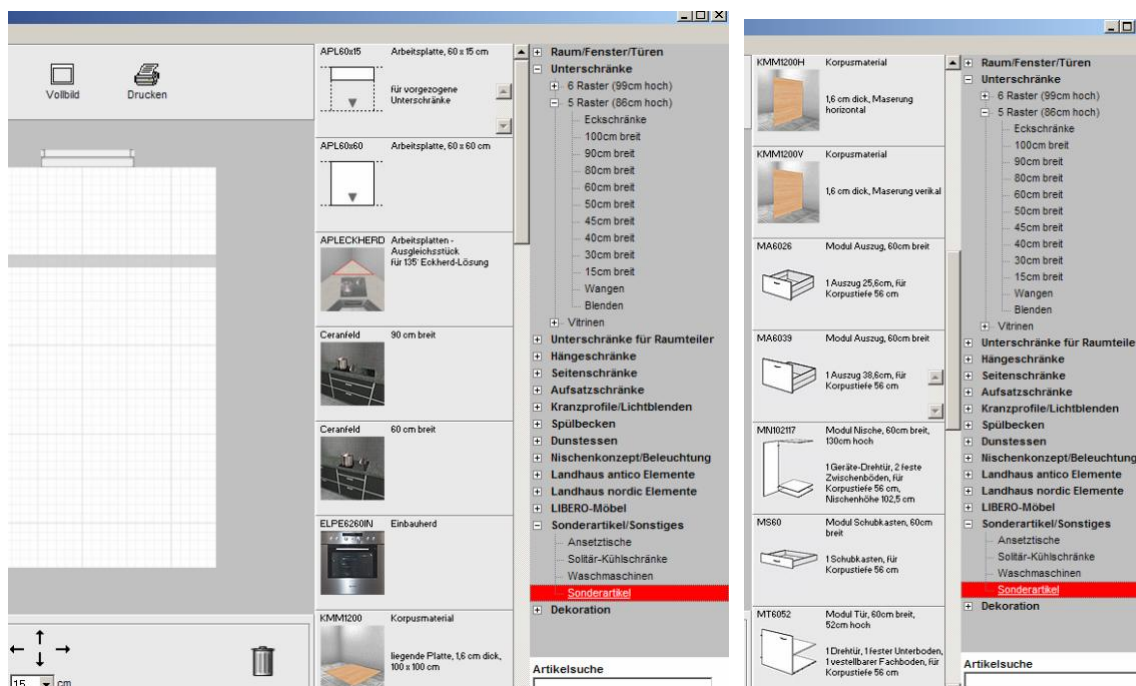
Vollbild
Drucken

APL60x15 Arbeitsplatte, 60 x 15 cm
für vorgezogene Unterschränke

APL60x60 Arbeitsplatte, 60 x 60 cm

APLECKHERD Arbeitsplatten - Ausgleichsstück für 135° Eckherd-Lösung

Ceranfeld 90 cm breit

Ceranfeld 60 cm breit

ELPE6260IN Einbauherd

KMM1200 Korpusmaterial
liegende Platte, 1,6 cm dick, 100 x 100 cm

15 cm

Raum/Fenster/Türen
Unterschränke
6 Raster (99cm hoch)
5 Raster (86cm hoch)
Eckschränke
100cm breit
90cm breit
80cm breit
60cm breit
50cm breit
45cm breit
40cm breit
30cm breit
15cm breit
Wangen
Blenden
Vitrinen
Unterschränke für Raumteiler
Hängeschränke
Seitenschränke
Aufsatzschränke
Kranzprofile/Lichtblenden
Spülbecken
Dunstessen
Nischenkonzept/Beleuchtung
Landhaus antico Elemente
Landhaus nordic Elemente
LIBERO-Möbel
Sonderartikel/Sonstiges
Ansetztische
Solitär-Kühlschränke
Waschmaschinen
Sonderartikel
Dekoration

Artikelsuche

KMM1200H Korpusmaterial
1,6 cm dick, Maserung horizontal

KMM1200V Korpusmaterial
1,6 cm dick, Maserung verikal

MA6026 Modul Auszug, 60cm breit
1 Auszug 25,6cm, für Korpustiefe 56 cm

MA6039 Modul Auszug, 60cm breit
1 Auszug 38,6cm, für Korpustiefe 56 cm

MN102117 Modul Nische, 60cm breit, 130cm hoch
1 Geräte-Drehtür, 2 feste Zwischenböden, für Korpustiefe 56 cm, Nischenhöhe 102,5 cm

MS60 Modul Schubkasten, 60cm breit
1 Schubkasten, für Korpustiefe 56 cm

MT6052 Modul Tür, 60cm breit, 52cm hoch
1 Drehtür, 1 fester Unterboden, 1 vestellbarer Fachboden, für Korpustiefe 56 cm

Raum/Fenster/Türen
Unterschränke
6 Raster (99cm hoch)
5 Raster (86cm hoch)
Eckschränke
100cm breit
90cm breit
80cm breit
60cm breit
50cm breit
45cm breit
40cm breit
30cm breit
15cm breit
Wangen
Blenden
Vitrinen
Unterschränke für Raumteile
Hängeschränke
Seitenschränke
Aufsatzschränke
Kranzprofile/Lichtblenden
Spülbecken
Dunstessen
Nischenkonzept/Beleuchtung
Landhaus antico Elemente
Landhaus nordic Elemente
LIBERO-Möbel
Sonderartikel/Sonstiges
Ansetztische
Solitär-Kühlschränke
Waschmaschinen
Sonderartikel
Dekoration

Artikelsuche